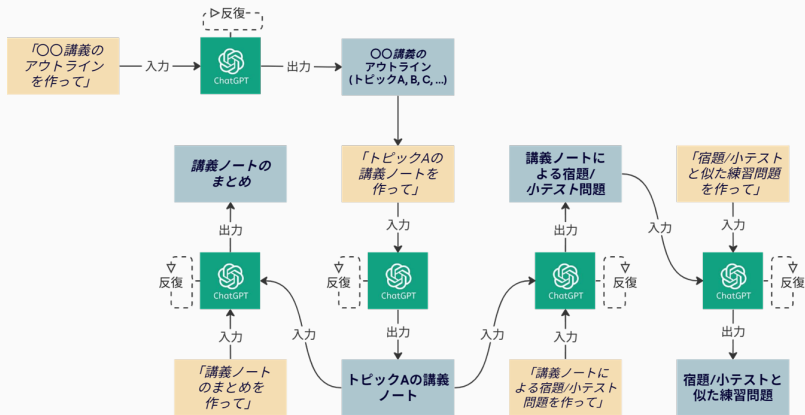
反復

「〇〇講義のアウトラインを作って」

入力

ChatGPT

出力

〇〇講義のアウトライン（トピックA, B, C, ...）

講義ノートのまとめ

出力

反復

ChatGPT

入力

「講義ノートのまとめを作って」

「トピックAの講義ノートを作って」

入力

反復

ChatGPT

出力

入力

トピックAの講義ノート

講義ノートによる宿題/小テスト問題

出力

入力

ChatGPT

反復

入力

「講義ノートによる宿題/小テスト問題を作って」

入力

「宿題/小テストと似た練習問題を作って」

入力

ChatGPT

反復

出力

宿題/小テストと似た練習問題